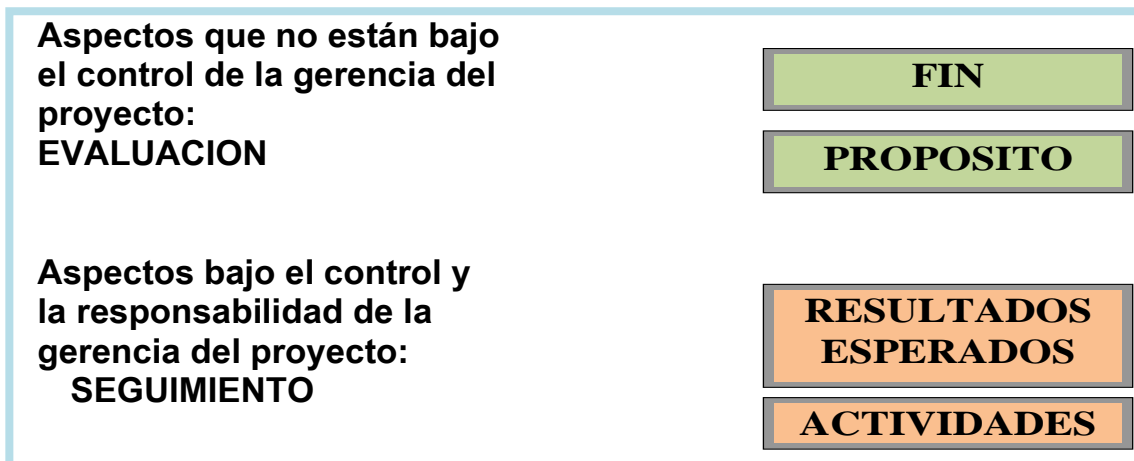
Aspectos que no están bajo el control de la gerencia del proyecto:
EVALUACION

FIN

PROPOSITO

Aspectos bajo el control y la responsabilidad de la gerencia del proyecto:
SEGUIMIENTO

RESULTADOS ESPERADOS

ACTIVIDADES